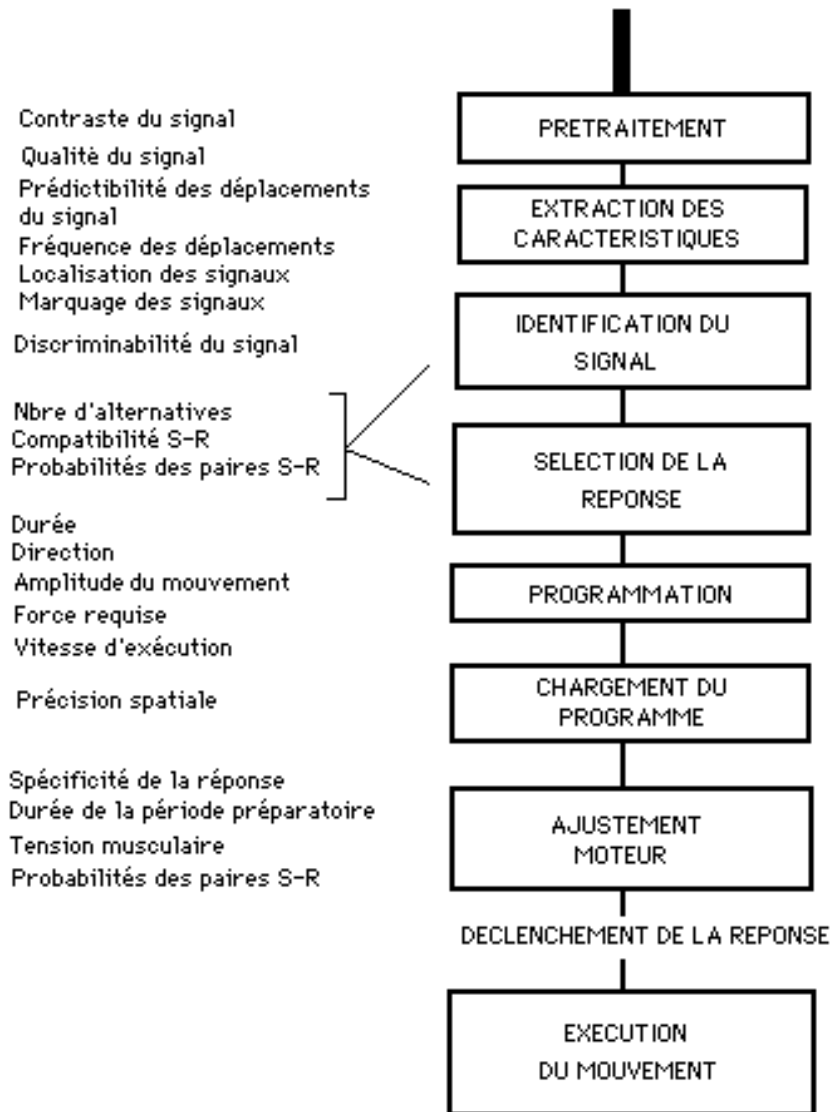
Contraste du signal
Qualité du signal

PRETRAITEMENT

Prédictibilité des déplacements du signal
Fréquence des déplacements
Localisation des signaux
Marquage des signaux

EXTRACTION DES CARACTERISTIQUES

Discriminabilité du signal

IDENTIFICATION DU SIGNAL

Nbre d'alternatives
Compatibilité S-R
Probabilités des paires S-R

SELECTION DE LA REPONSE

Durée
Direction
Amplitude du mouvement
Force requise
Vitesse d'exécution

PROGRAMMATION

Précision spatiale

CHARGEMENT DU PROGRAMME

Spécificité de la réponse
Durée de la période préparatoire
Tension musculaire
Probabilités des paires S-R

AJUSTEMENT MOTEUR

DECLENCHEMENT DE LA REPONSE

EXECUTION DU MOUVEMENT